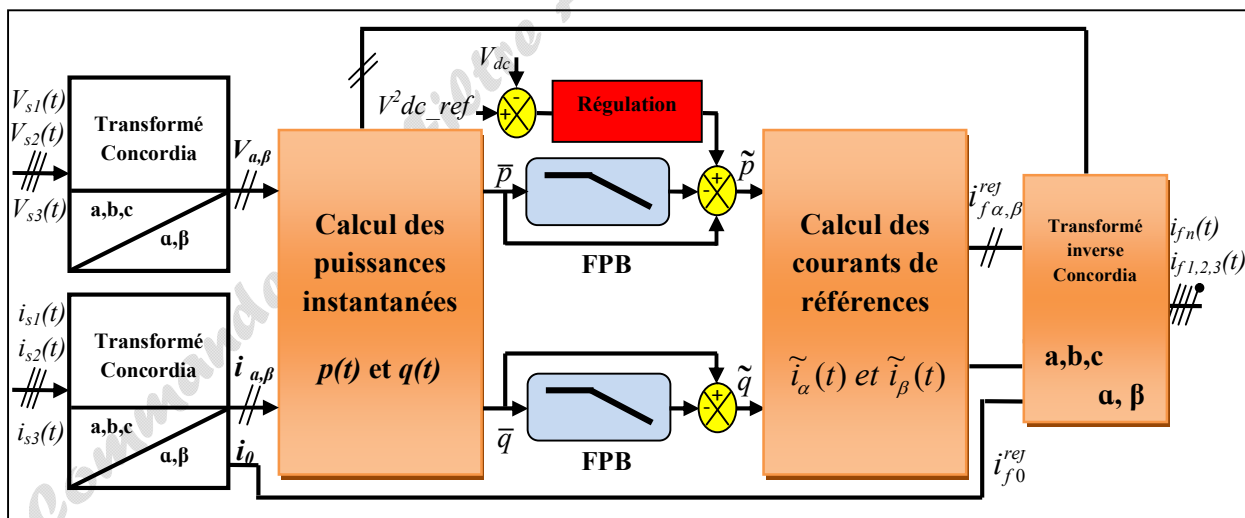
$V_{s1}(t)$
$V_{s2}(t)$
$V_{s3}(t)$

Transformé Concordia

a,b,c
α,β

$V_{\alpha,\beta}$

$i_{s1}(t)$
$i_{s2}(t)$
$i_{s3}(t)$

Transformé Concordia

a,b,c
α,β

$i_{\alpha,\beta}$
$i_0$

$V_{dc}$
$V^2dc\_ref$
-
+
Régulation

Calcul des puissances instantanées

$p(t)$ et $q(t)$

$\overline{p}$
FPB
-
+
$\tilde{p}$

$\overline{q}$
FPB
+
-
$\tilde{q}$

Calcul des courants de références

$\tilde{i}_{\alpha}(t)$ et $\tilde{i}_{\beta}(t)$

$i^{ref}_{f\alpha,\beta}$

$i^{ref}_{f0}$

Transformé inverse Concordia

a,b,c
α, β

$i_{fn}(t)$
$i_{f1,2,3}(t)$

Commande ... filtre ...